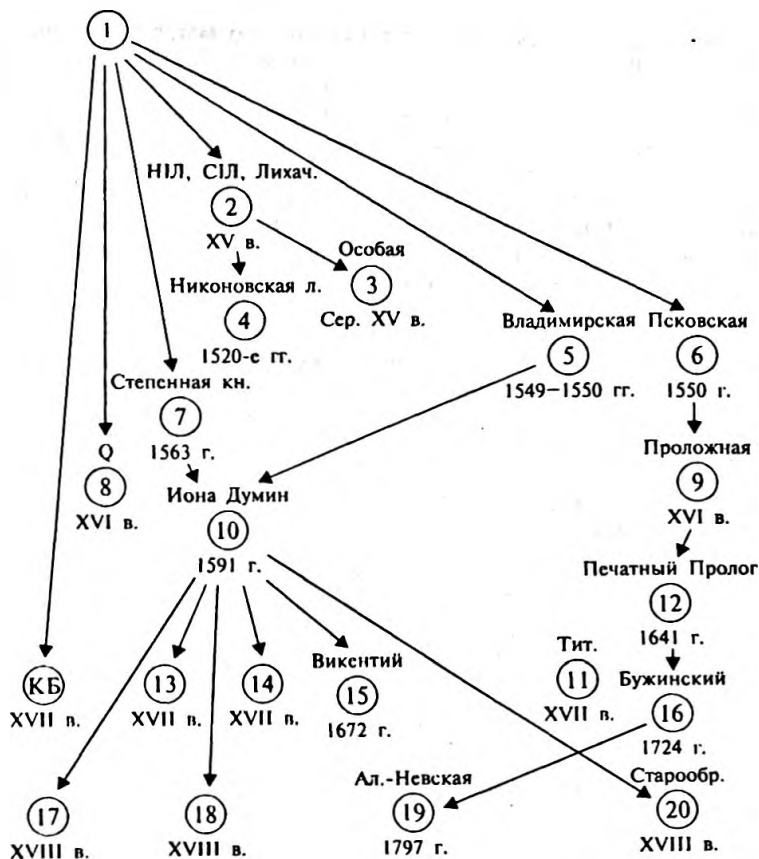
1

НІЛ, СІЛ, Лихач.

2
XV в.

Особая
3
Сер. XV в.

Никоновская л.
4
1520-е гг.

Владимирская
5
1549–1550 гг.

Псковская
6
1550 г.

Степенная кн.
7
1563 г.

Q
8
XVI в.

Проложная
9
XVI в.

Иона Думин
10
1591 г.

Печатный Пролог
12
1641 г.

Тит.
11
XVII в.

Бужинский
16
1724 г.

КБ
XVII в.

13
XVII в.

14
XVII в.

Викентий
15
1672 г.

17
XVIII в.

18
XVIII в.

Ал.-Невская
19
1797 г.

Старообр.
20
XVIII в.